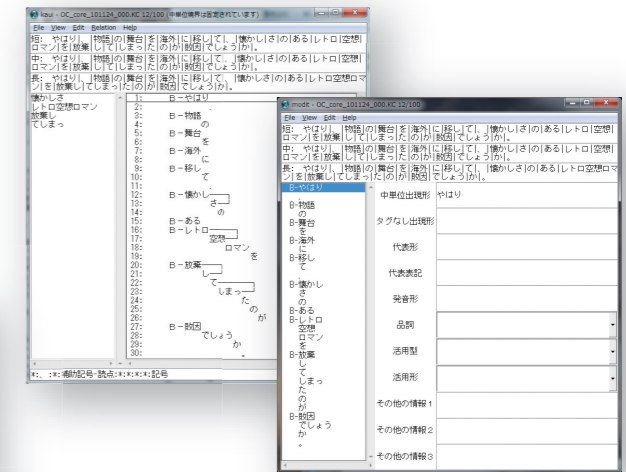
kaui - OC_core_101124_000.KC 12/100 (中単位境界は修正されています)

File View Edit Relation Help

短: やはり|、|物語|の|舞台|を|海外|に|移し|て|、|懐かし|さ|の|ある|レトロ|空想|ロマン|を|放棄|し|て|しまっ|た|の|が|敗因|でしょう|か|。

中: やはり|、|物語|の|舞台|を|海外|に|移し|て|、|懐かしさ|の|ある|レトロ|空想|ロマン|を|放棄|し|て|しまっ|た|の|が|敗因|でしょう|か|。

長: やはり|、|物語|の|舞台|を|海外|に|移して|、|懐かしさ|の|ある|レトロ空想ロマン|を|放棄して|しまった|の|が|敗因|でしょう|か|。

懐かしさ
レトロ空想ロマン
放棄し
てしまっ

1: B-やはり
2: 、
3: B-物語
4: の
5: B-舞台
6: を
7: B-海外
8: に
9: B-移し
10: て
11: 、
12: B-懐かし
13: さ
14: の
15: B-ある
16: B-レトロ
17: 空想
18: ロマン
19: を
20: B-放棄
21: し
22: て
23: しまっ
24: た
25: の
26: が
27: B-敗因
28: でしょう
29: か
30: 。

*: :*:補助記号-読点:*:*:*:*:記号

modit - OC_core_101124_000.KC 12/100

File View Edit Help

短: やはり|、|物語|の|舞台|を|海外|に|移し|て|、|懐かし|さ|の|ある|レトロ|空想|ロマン|を|放棄|し|て|しまっ|た|の|が|敗因|でしょう|か|。

中: やはり|、|物語|の|舞台|を|海外|に|移し|て|、|懐かしさ|の|ある|レトロ|空想|ロマン|を|放棄|し|て|しまっ|た|の|が|敗因|でしょう|か|。

長: やはり|、|物語|の|舞台|を|海外|に|移して|、|懐かしさ|の|ある|レトロ空想ロマン|を|放棄して|しまった|の|が|敗因|でしょう|か|。

B-やはり
、
B-物語
の
B-舞台
を
B-海外
に
B-移し
て
、
B-懐かし
さ
の
B-ある
B-レトロ
空想
ロマン
を
B-放棄
し
て
しまっ
た
の
が
B-敗因
でしょう
か
。

| | |
|---|---|
| 中単位出現形 | やはり |
| タグなし出現形 | |
| 代表形 | |
| 代表表記 | |
| 発音形 | |
| 品詞 | |
| 活用型 | |
| 活用形 | |
| その他の情報1 | |
| その他の情報2 | |
| その他の情報3 | |